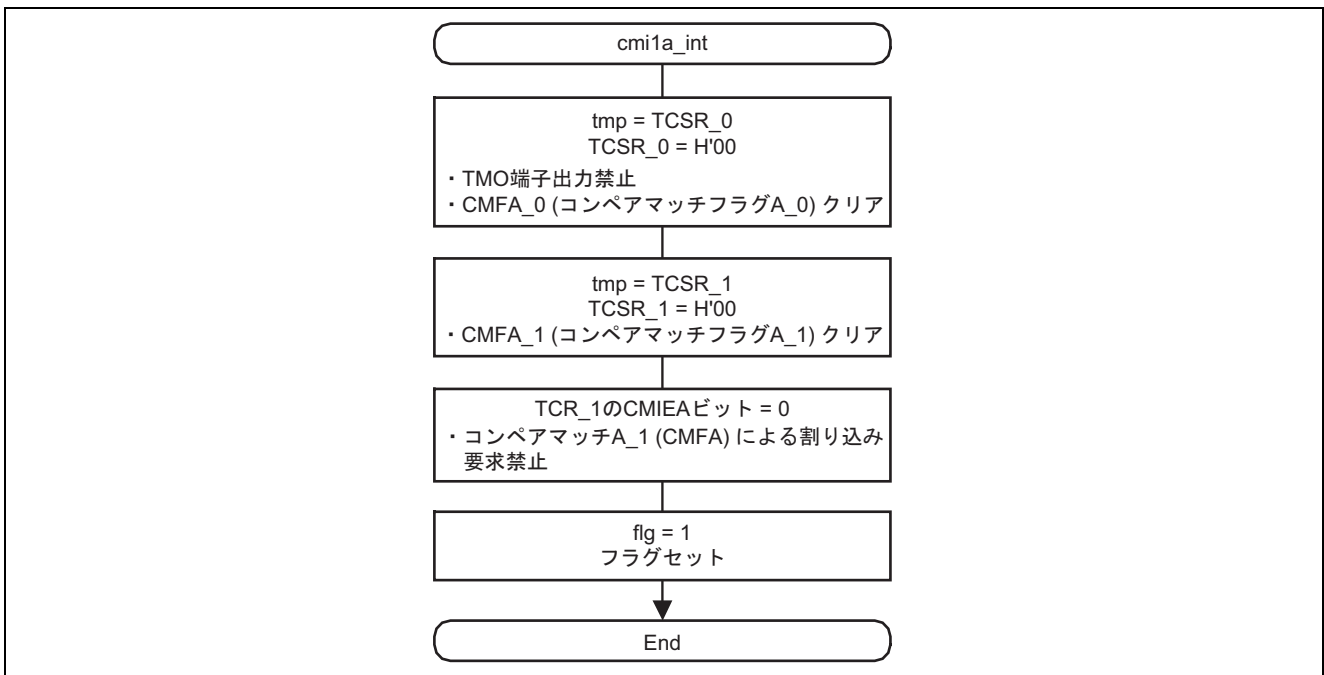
cmi1a_int

tmp = TCSR_0
TCSR_0 = H'00
・TMO端子出力禁止
・CMFA_0 (コンペアマッチフラグA_0) クリア

tmp = TCSR_1
TCSR_1 = H'00
・CMFA_1 (コンペアマッチフラグA_1) クリア

TCR_1のCMIEAビット = 0
・コンペアマッチA_1 (CMFA) による割り込み要求禁止

flg = 1
フラグセット

End